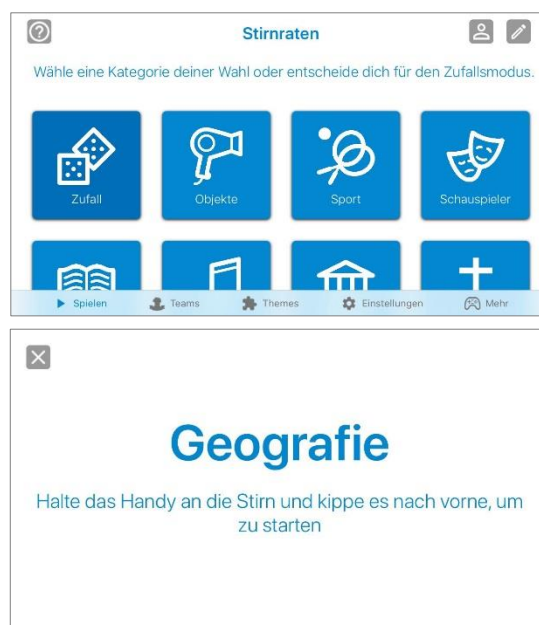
Stirnraten

Wähle eine Kategorie deiner Wahl oder entscheide dich für den Zufallsmodus.

Zufall
Objekte
Sport
Schauspieler

Spielen
Teams
Themes
Einstellungen
Mehr

Geografie

Halte das Handy an die Stirn und kippe es nach vorne, um zu starten